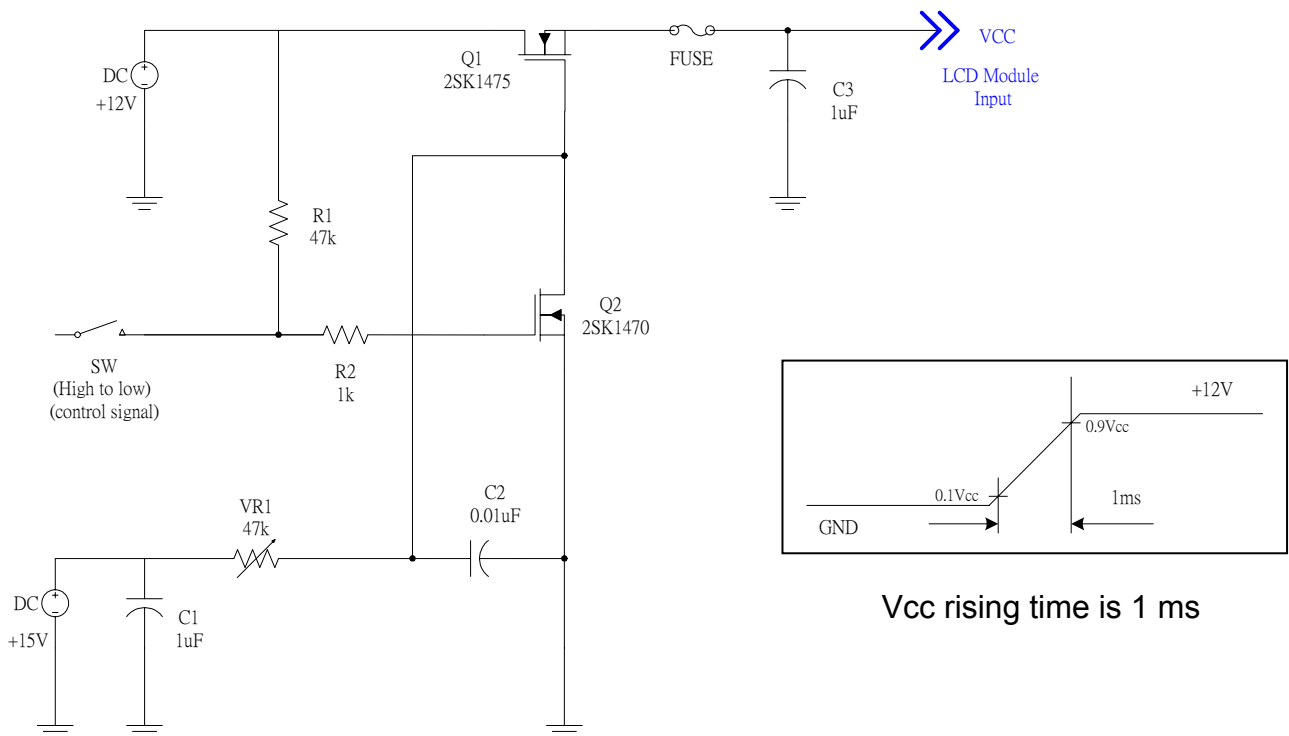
DC
+12V

Q1
2SK1475

FUSE

C3
1uF

VCC
LCD Module
Input

R1
47k

Q2
2SK1470

SW
(High to low)
(control signal)

R2
1k

+12V
0.9Vcc
0.1Vcc
1ms
GND

Vcc rising time is 1 ms

VR1
47k

C2
0.01uF

DC
+15V

C1
1uF